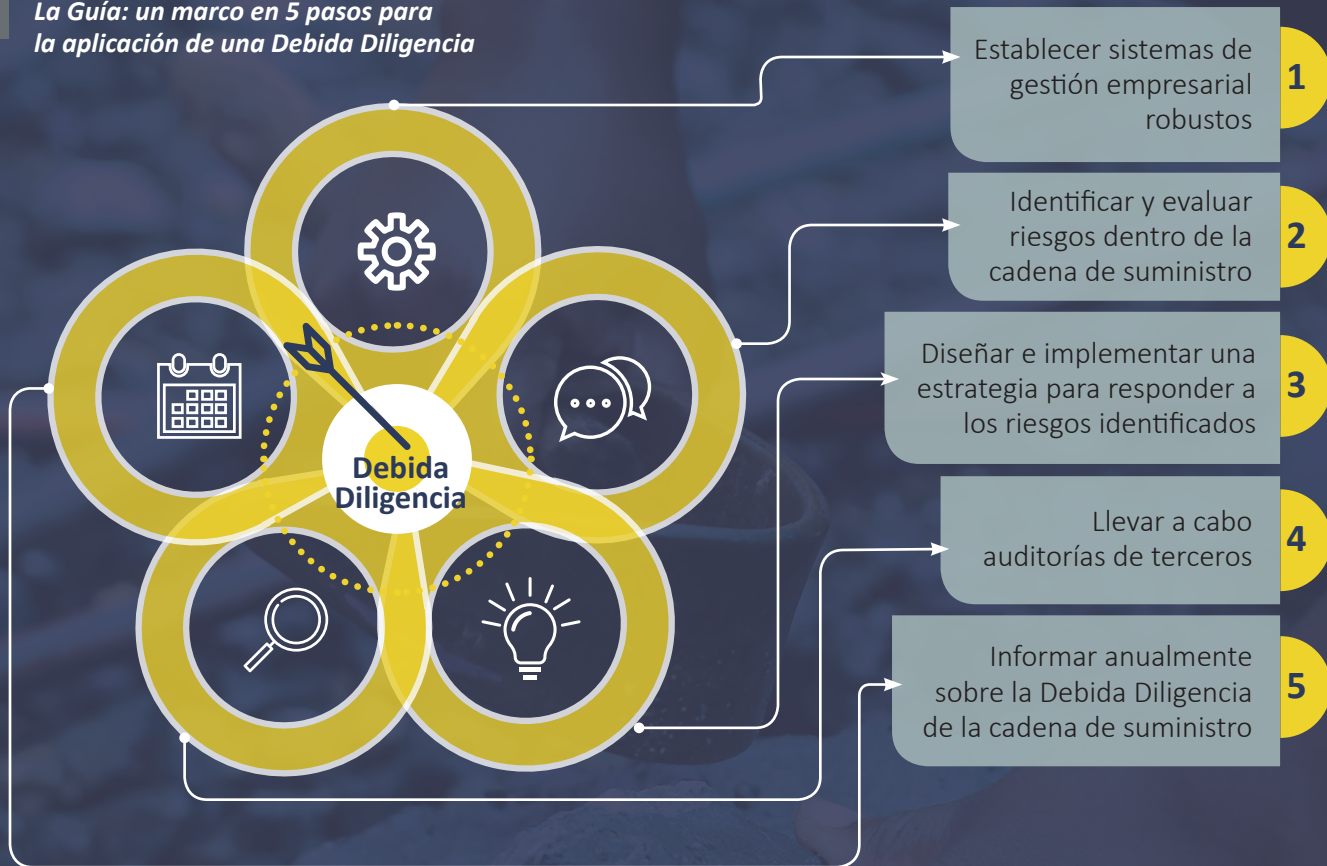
La Guía: un marco en 5 pasos para la aplicación de una Debida Diligencia

Debida Diligencia

Establecer sistemas de gestión empresarial robustos

1

Identificar y evaluar riesgos dentro de la cadena de suministro

2

Diseñar e implementar una estrategia para responder a los riesgos identificados

3

Llevar a cabo auditorías de terceros

4

Informar anualmente sobre la Debida Diligencia de la cadena de suministro

5